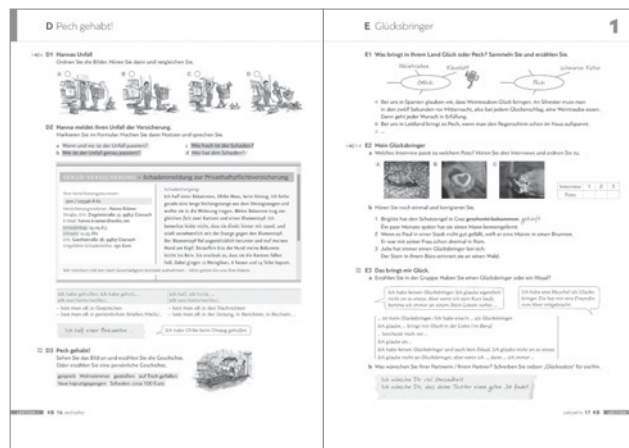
D Pech gehabt!

D1 Hannas Unfall
Ordnen Sie die Bilder. Hören Sie dann und vergleichen Sie.

A B C D E

D2 Hanna meldet ihren Unfall der Versicherung.
Markieren Sie im Formular. Machen Sie dann Notizen und sprechen Sie.

a Wann und wo ist der Unfall passiert?
b Wie ist der Unfall genau passiert?
c Wer hat in der Schaden?
d Wer hat den Schaden?

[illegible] – Schadenmeldung zur Privathaftpflichtversicherung

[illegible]

Ich hatte ... gesehen ... | Ich habe ... gehört ...

Ich lief einer Bekannten ...

D3 Pech gehabt!
Sehen Sie das Bild an und erzählen Sie die Geschichte. Oder erzählen Sie eine persönliche Geschichte.

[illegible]

LEKTION 1 KB 16 sechzehn

E Glücksbringer 1

E1 Was bringt in Ihrem Land Glück oder Pech? Sammeln Sie und erzählen Sie.

Weinhandel Kleeblatt Glück Pech schwarze Katze

• Bei uns in Spanien glauben wir, dass Weintrauben Glück bringen. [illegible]
• Bei uns in Leipzig bringt es Pech, wenn man den Regenschirm schon im Haus aufspannt.

E2 Mein Glücksbringer
a Welches Interview passt zu welchem Foto? Hören Sie drei Interviews und ordnen Sie zu.

A B C

| Interview | 1 | 2 | 3 |
|---|---|---|---|
| Foto | | | |

b Hören Sie noch einmal und korrigieren Sie.

1 Brigitte hat den Schutzengel in Graz geschenkt bekommen. gekauft
2 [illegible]
3 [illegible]
4 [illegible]

E3 Das bringt mir Glück.
a Erzählen Sie in der Gruppe: Haben Sie einen Glücksbringer oder ein Ritual?

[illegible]

b Was wünschen Sie Ihrer Partnerin / Ihrem Partner? Schreiben Sie einen „Glückssatz" für sie/ihn.

Ich wünsche Dir viel Gesundheit! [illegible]

siebzehn 17 KB LEKTION 1